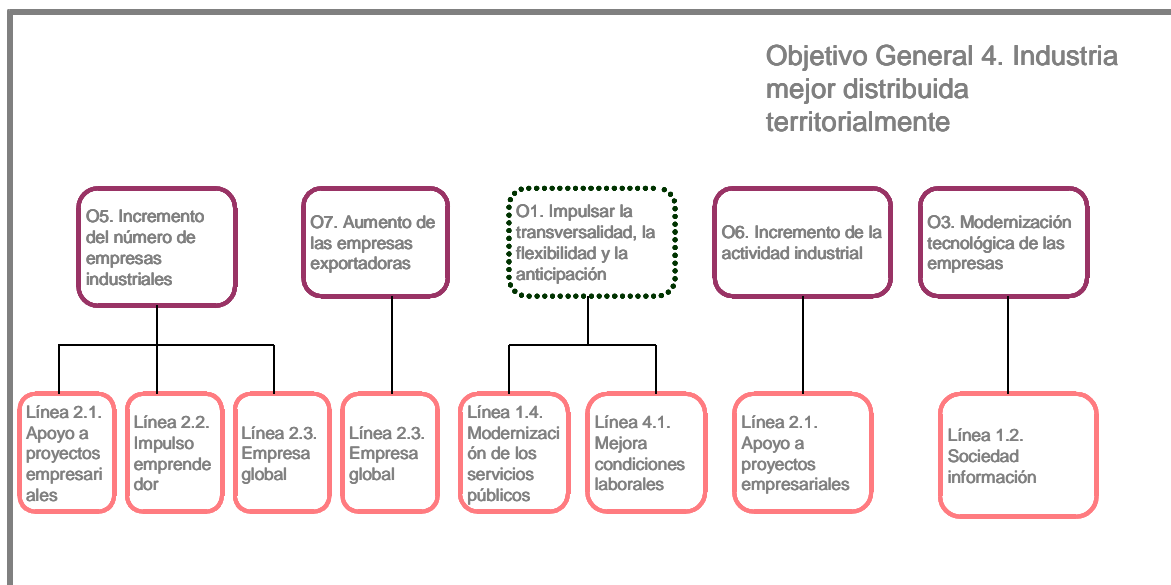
Objetivo General 4. Industria mejor distribuida territorialmente

O5. Incremento del número de empresas industriales

O7. Aumento de las empresas exportadoras

O1. Impulsar la transversalidad, la flexibilidad y la anticipación

O6. Incremento de la actividad industrial

O3. Modernización tecnológica de las empresas

Línea 2.1. Apoyo a proyectos empresariales

Línea 2.2. Impulso emprendedor

Línea 2.3. Empresa global

Línea 2.3. Empresa global

Línea 1.4. Modernización de los servicios públicos

Línea 4.1. Mejora condiciones laborales

Línea 2.1. Apoyo a proyectos empresariales

Línea 1.2. Sociedad información